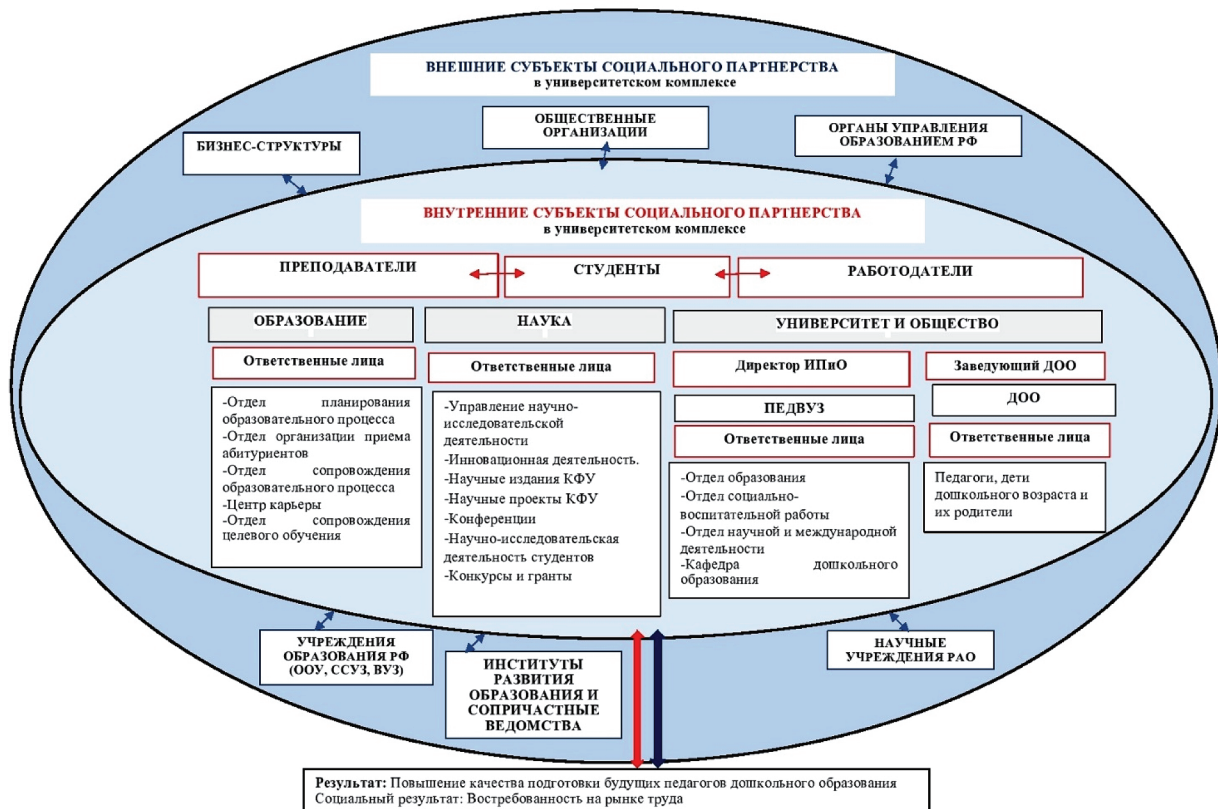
ВНЕШНИЕ СУБЪЕКТЫ СОЦИАЛЬНОГО ПАРТНЕРСТВА
в университетском комплексе

ОБЩЕСТВЕННЫЕ ОРГАНИЗАЦИИ

БИЗНЕС-СТРУКТУРЫ

ОРГАНЫ УПРАВЛЕНИЯ ОБРАЗОВАНИЕМ РФ

ВНУТРЕННИЕ СУБЪЕКТЫ СОЦИАЛЬНОГО ПАРТНЕРСТВА
в университетском комплексе

ПРЕПОДАВАТЕЛИ

СТУДЕНТЫ

РАБОТОДАТЕЛИ

ОБРАЗОВАНИЕ

НАУКА

УНИВЕРСИТЕТ И ОБЩЕСТВО

Ответственные лица

-Отдел планирования образовательного процесса
-Отдел организации приема абитуриентов
-Отдел сопровождения образовательного процесса
-Центр карьеры
-Отдел сопровождения целевого обучения

Ответственные лица

-Управление научно-исследовательской деятельности
-Инновационная деятельность.
-Научные издания КФУ
-Научные проекты КФУ
-Конференции
-Научно-исследовательская деятельность студентов
-Конкурсы и гранты

Директор ИПиО

ПЕДВУЗ

Ответственные лица

-Отдел образования
-Отдел социально-воспитательной работы
-Отдел научной и международной деятельности
-Кафедра дошкольного образования

Заведующий ДОО

ДОО

Ответственные лица

Педагоги, дети дошкольного возраста и их родители

УЧРЕЖДЕНИЯ ОБРАЗОВАНИЯ РФ (ООУ, ССУЗ, ВУЗ)

ИНСТИТУТЫ РАЗВИТИЯ ОБРАЗОВАНИЯ И СОПРИЧАСТНЫЕ ВЕДОМСТВА

НАУЧНЫЕ УЧРЕЖДЕНИЯ РАО

Результат: Повышение качества подготовки будущих педагогов дошкольного образования
Социальный результат: Востребованность на рынке труда